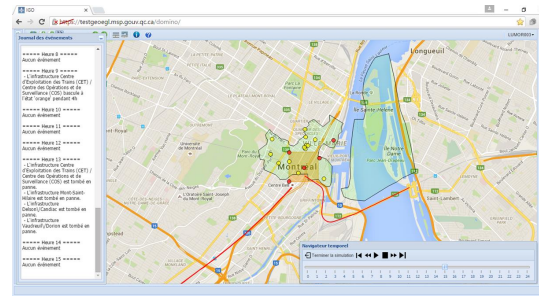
IGO
https://testgeoegl.msp.gouv.qc.ca/domino/
LUMORISO
Journal des événements

===== Heure 8 =====
Aucun événement

===== Heure 9 =====
- L'infrastructure Centre d'Exploitation des Trains (CET) / Centre des Opérations et de Surveillance (COS) bascule à l'état 'orange' pendant 4h

===== Heure 10 =====
Aucun événement

===== Heure 11 =====
Aucun événement

===== Heure 12 =====
Aucun événement

===== Heure 13 =====
- L'infrastructure Centre d'Exploitation des Trains (CET) / Centre des Opérations et de Surveillance (COS) est tombé en panne.
- L'infrastructure Mont-Saint-Hilaire est tombé en panne.
- L'infrastructure Dalson\Candiac est tombé en panne.
- L'infrastructure Vaudreuil\Dorion est tombé en panne.

===== Heure 14 =====
Aucun événement

===== Heure 15 =====
Aucun événement

Longueuil
Montréal
Mont-Royal
Navigateur temporel
Terminer la simulation
0 1 2 3 4 5 6 7 8 9 10 11 12 13 14 15 16 17 18 19 20 21 22 23 24